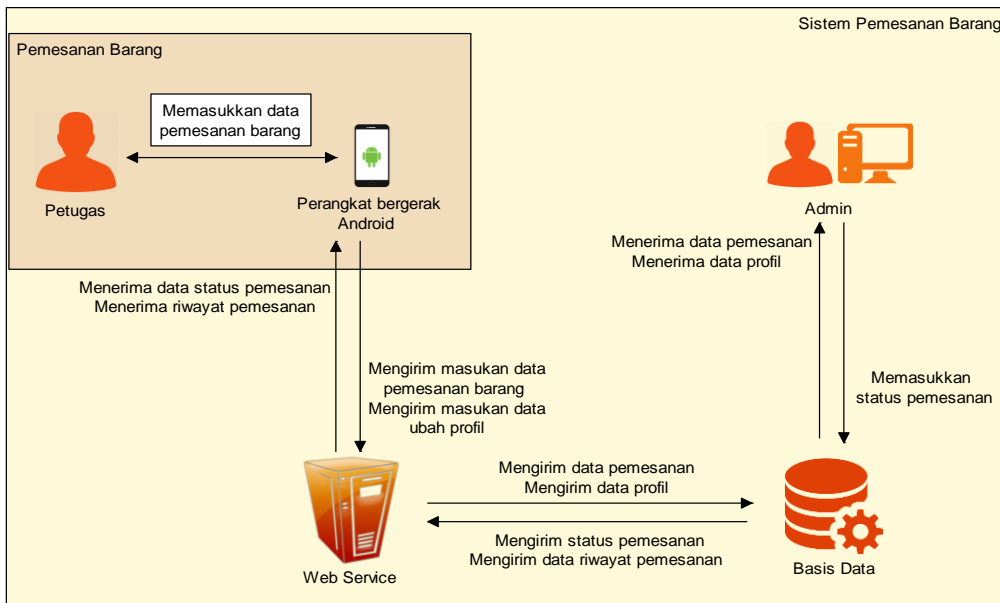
Sistem Pemesanan Barang

Pemesanan Barang

Memasukkan data pemesanan barang

Petugas

Perangkat bergerak Android

Admin

Menerima data pemesanan
Menerima data profil

Menerima data status pemesanan
Menerima riwayat pemesanan

Mengirim masukan data pemesanan barang
Mengirim masukan data ubah profil

Memasukkan status pemesanan

Mengirim data pemesanan
Mengirim data profil

Mengirim status pemesanan
Mengirim data riwayat pemesanan

Web Service

Basis Data